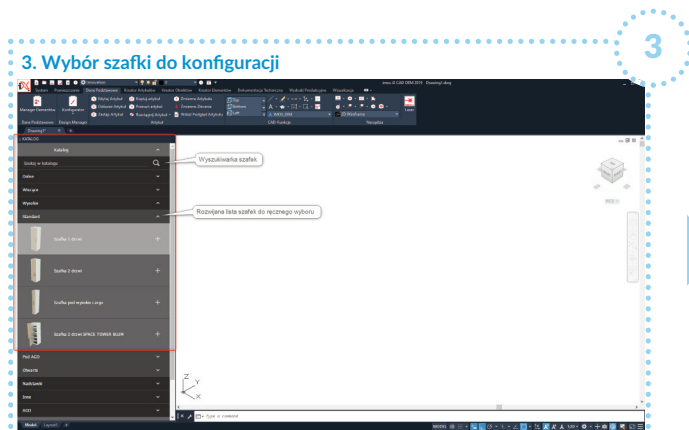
3

3. Wybór szafki do konfiguracji

Katalog

Szukaj w katalogu

Wyszukiwarka szafek

Dolne

Wiszące

Wysokie

Standard

Rozwijana lista szafek do ręcznego wyboru

Szafka 1 drzwi

Szafka 2 drzwi

Szafka pod wysoka z ..

Szafka 2 drzwi SPACE TOWER BLUM

Pod AGD

Otwarty

Nadstawki

Inne

AGD

Type a command

Model
Layout1